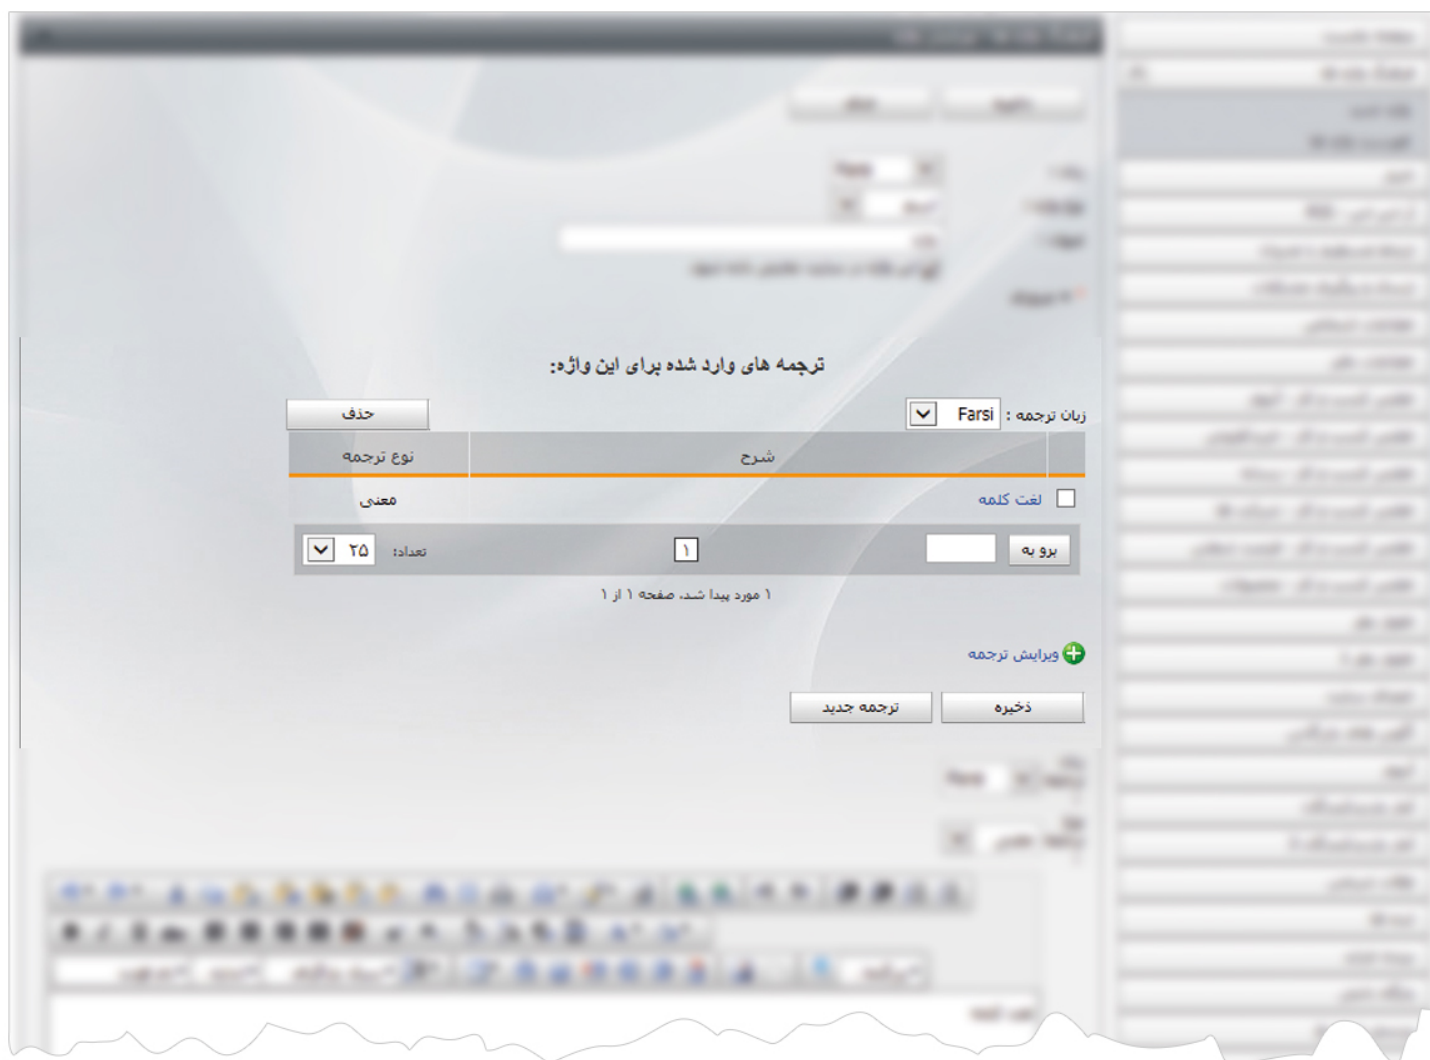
ترجمه های وارد شده برای این واژه:

زبان ترجمه : Farsi

حذف

| | شرح | نوع ترجمه |
|---|---|---|
| | لغت کلمه | معنی |

برو به

۱

تعداد: ۲۵

۱ مورد پیدا شد، صفحه ۱ از ۱

ویرایش ترجمه

ذخیره

ترجمه جدید